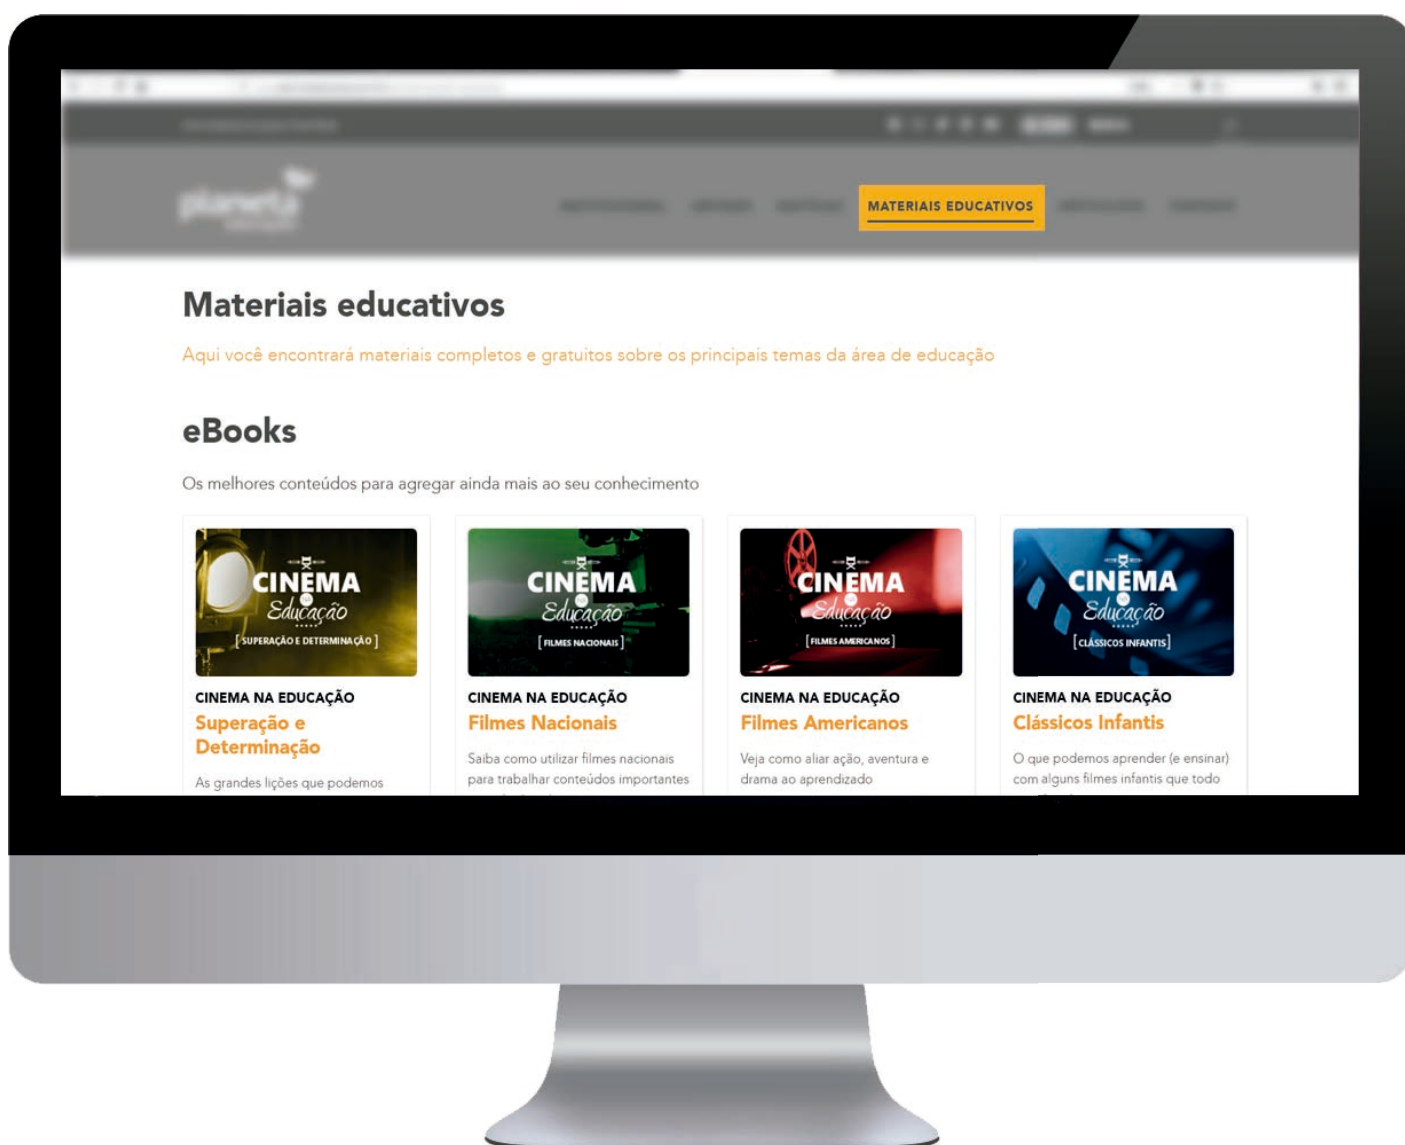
planeta

MATERIAIS EDUCATIVOS

Materiais educativos

Aqui você encontrará materiais completos e gratuitos sobre os principais temas da área de educação

eBooks

Os melhores conteúdos para agregar ainda mais ao seu conhecimento

CINEMA Educação [SUPERAÇÃO E DETERMINAÇÃO]

CINEMA NA EDUCAÇÃO
Superação e Determinação

As grandes lições que podemos

CINEMA Educação [FILMES NACIONAIS]

CINEMA NA EDUCAÇÃO
Filmes Nacionais

Saiba como utilizar filmes nacionais para trabalhar conteúdos importantes

CINEMA Educação [FILMES AMERICANOS]

CINEMA NA EDUCAÇÃO
Filmes Americanos

Veja como aliar ação, aventura e drama ao aprendizado

CINEMA Educação [CLÁSSICOS INFANTIS]

CINEMA NA EDUCAÇÃO
Clássicos Infantis

O que podemos aprender (e ensinar) com alguns filmes infantis que todo